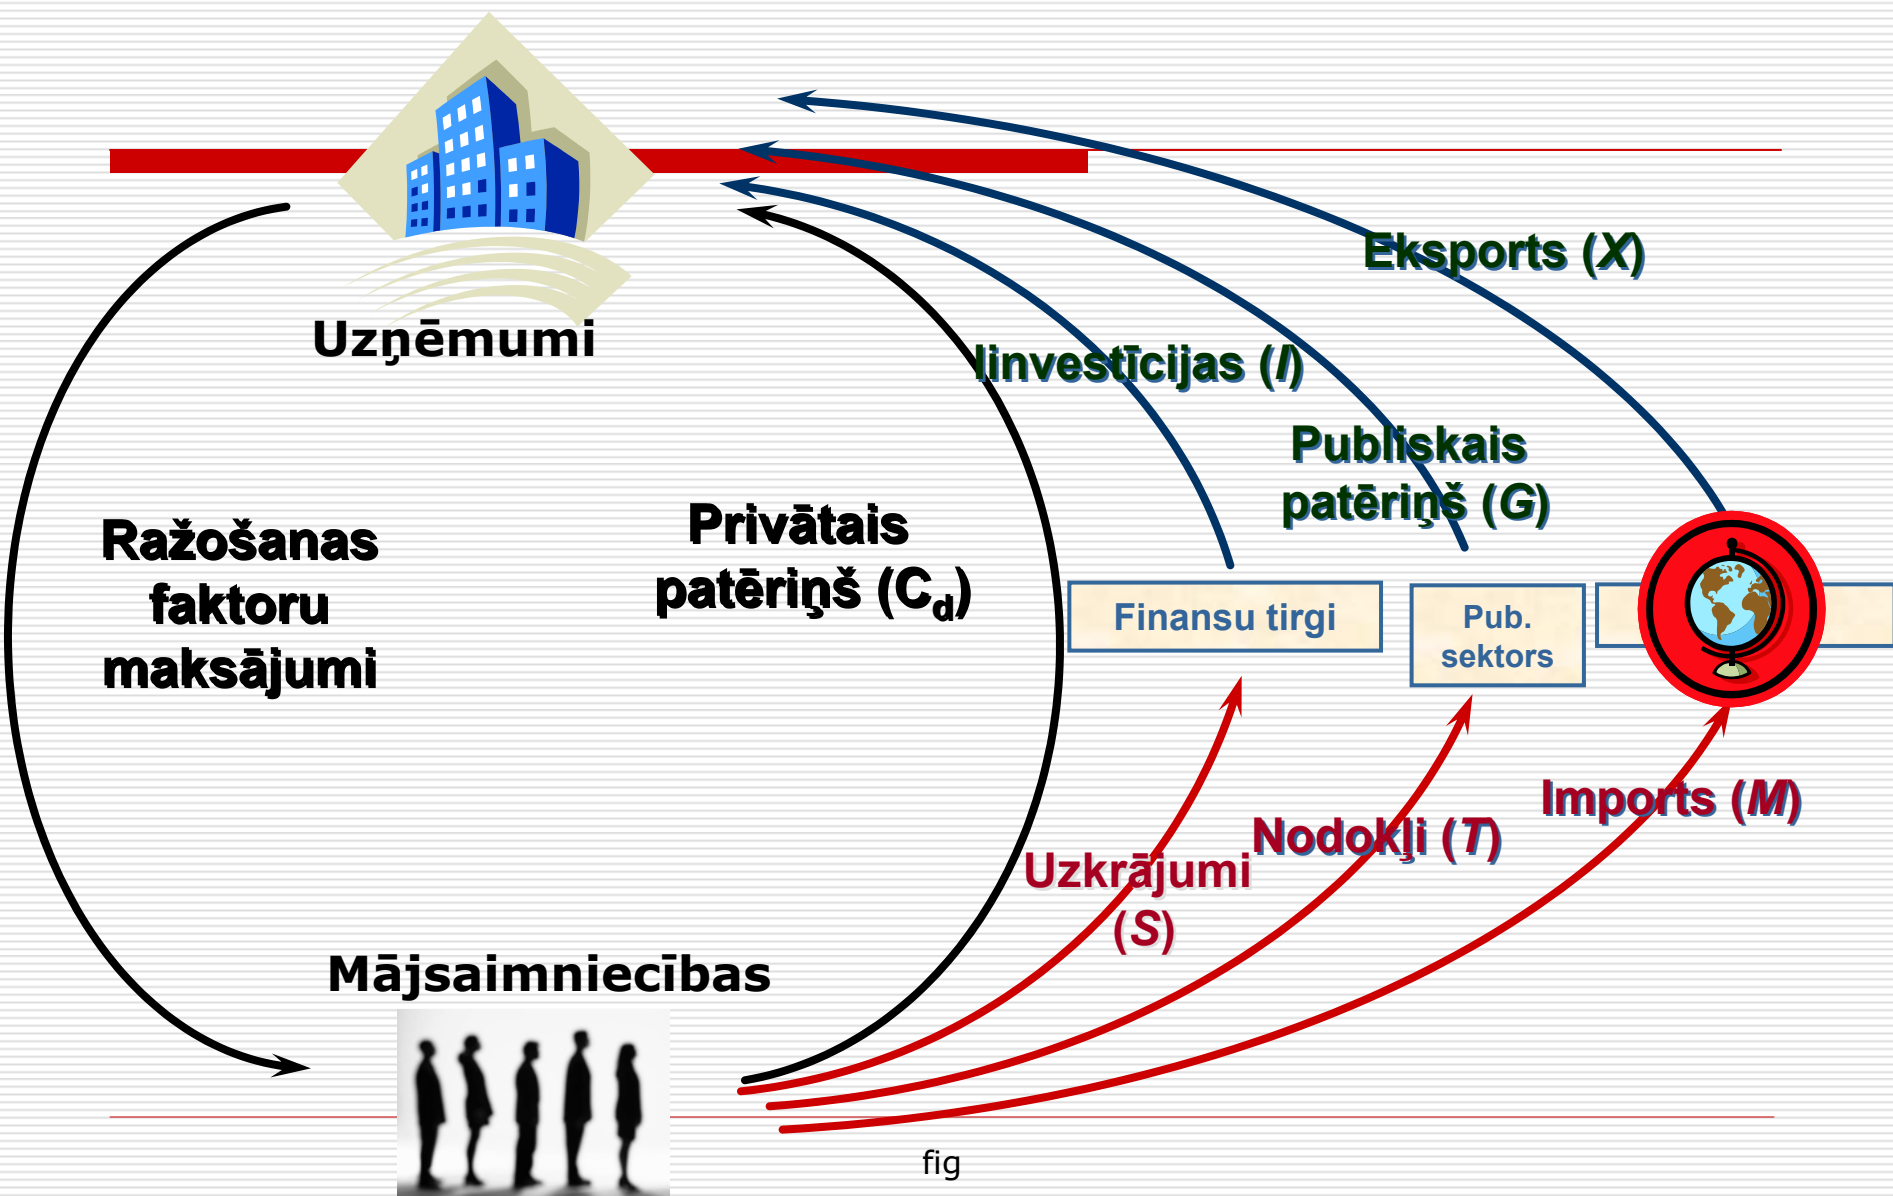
Uzņēmumi

Ražošanas faktoru maksājumi

Privātais patēriņš ($C_d$)

Iinvestīcijas (*I*)

Publiskais patēriņš (*G*)

Eksports (*X*)

Finansu tirgi

Pub. sektors

Uzkrājumi (*S*)

Nodokļi (*T*)

Imports (*M*)

Mājsaimniecības

fig